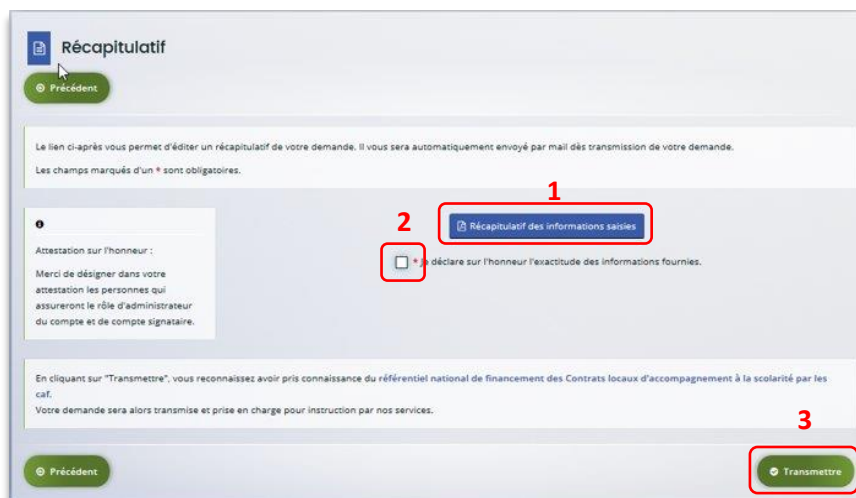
Récapitulatif

Précédent

Le lien ci-après vous permet d'éditer un récapitulatif de votre demande. Il vous sera automatiquement envoyé par mail dès transmission de votre demande.

Les champs marqués d'un * sont obligatoires.

1

Récapitulatif des informations saisies

2

* Je déclare sur l'honneur l'exactitude des informations fournies.

Attestation sur l'honneur :

Merci de désigner dans votre attestation les personnes qui assureront le rôle d'administrateur du compte et de compte signataire.

En cliquant sur "Transmettre", vous reconnaissez avoir pris connaissance du référentiel national de financement des Contrats locaux d'accompagnement à la scolarité par les caf.

Votre demande sera alors transmise et prise en charge pour instruction par nos services.

3

Précédent

Transmettre